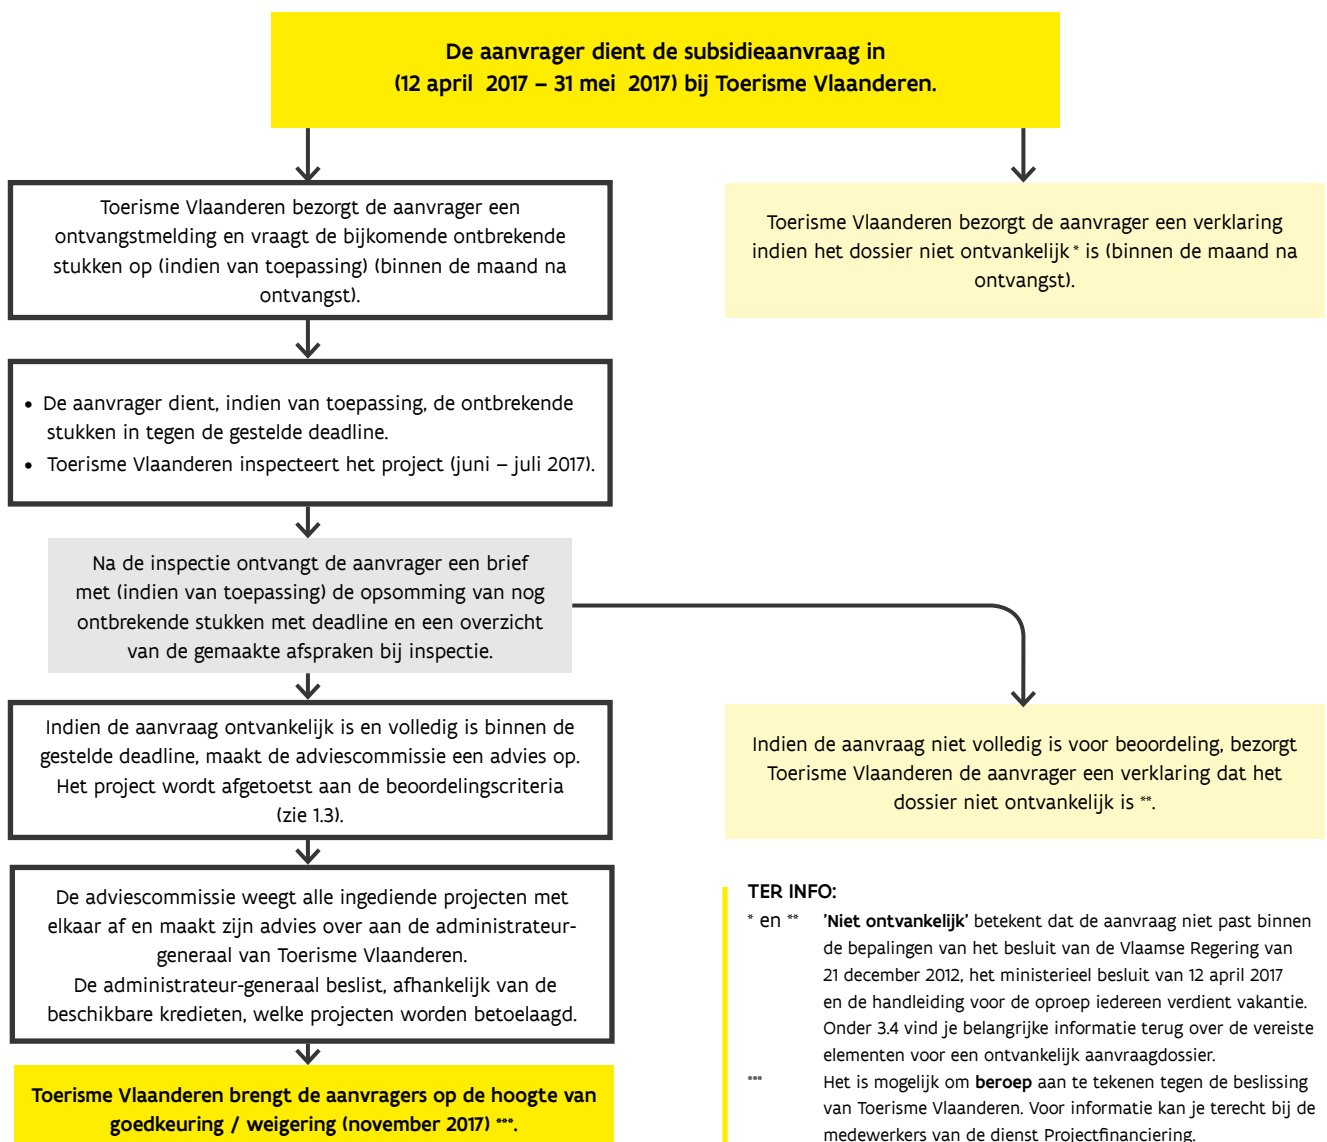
De aanvrager dient de subsidieaanvraag in (12 april 2017 – 31 mei 2017) bij Toerisme Vlaanderen.

Toerisme Vlaanderen bezorgt de aanvrager een ontvangstmelding en vraagt de bijkomende ontbrekende stukken op (indien van toepassing) (binnen de maand na ontvangst).

Toerisme Vlaanderen bezorgt de aanvrager een verklaring indien het dossier niet ontvankelijk * is (binnen de maand na ontvangst).

- De aanvrager dient, indien van toepassing, de ontbrekende stukken in tegen de gestelde deadline.
- Toerisme Vlaanderen inspecteert het project (juni – juli 2017).

Na de inspectie ontvangt de aanvrager een brief met (indien van toepassing) de opsomming van nog ontbrekende stukken met deadline en een overzicht van de gemaakte afspraken bij inspectie.

Indien de aanvraag ontvankelijk is en volledig is binnen de gestelde deadline, maakt de adviescommissie een advies op. Het project wordt afgetoetst aan de beoordelingscriteria (zie 1.3).

Indien de aanvraag niet volledig is voor beoordeling, bezorgt Toerisme Vlaanderen de aanvrager een verklaring dat het dossier niet ontvankelijk is **.

De adviescommissie weegt alle ingediende projecten met elkaar af en maakt zijn advies over aan de administrateur-generaal van Toerisme Vlaanderen. De administrateur-generaal beslist, afhankelijk van de beschikbare kredieten, welke projecten worden betoelaagd.

Toerisme Vlaanderen brengt de aanvragers op de hoogte van goedkeuring / weigering (november 2017) ***.

TER INFO:
* en ** 'Niet ontvankelijk' betekent dat de aanvraag niet past binnen de bepalingen van het besluit van de Vlaamse Regering van 21 december 2012, het ministerieel besluit van 12 april 2017 en de handleiding voor de oproep iedereen verdient vakantie. Onder 3.4 vind je belangrijke informatie terug over de vereiste elementen voor een ontvankelijk aanvraagdossier.
*** Het is mogelijk om beroep aan te tekenen tegen de beslissing van Toerisme Vlaanderen. Voor informatie kan je terecht bij de medewerkers van de dienst Projectfinanciering.